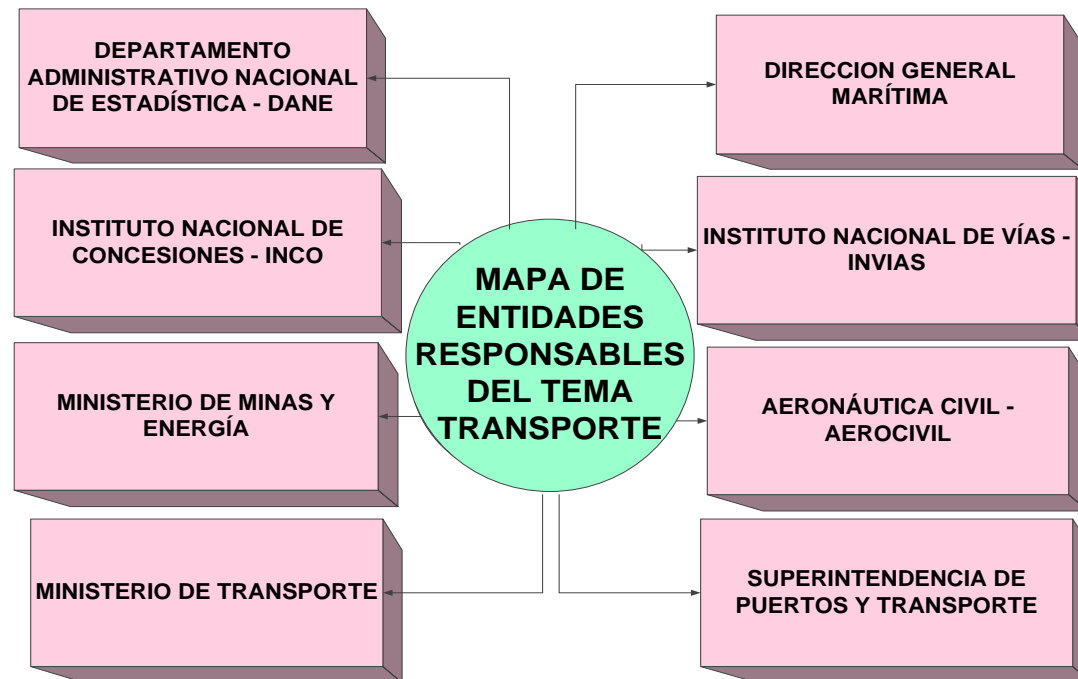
MAPA DE ENTIDADES RESPONSABLES DEL TEMA TRANSPORTE

DEPARTAMENTO ADMINISTRATIVO NACIONAL DE ESTADÍSTICA - DANE

INSTITUTO NACIONAL DE CONCESIONES - INCO

MINISTERIO DE MINAS Y ENERGÍA

MINISTERIO DE TRANSPORTE

DIRECCION GENERAL MARÍTIMA

INSTITUTO NACIONAL DE VÍAS - INVIAS

AERONÁUTICA CIVIL - AEROCIVIL

SUPERINTENDENCIA DE PUERTOS Y TRANSPORTE